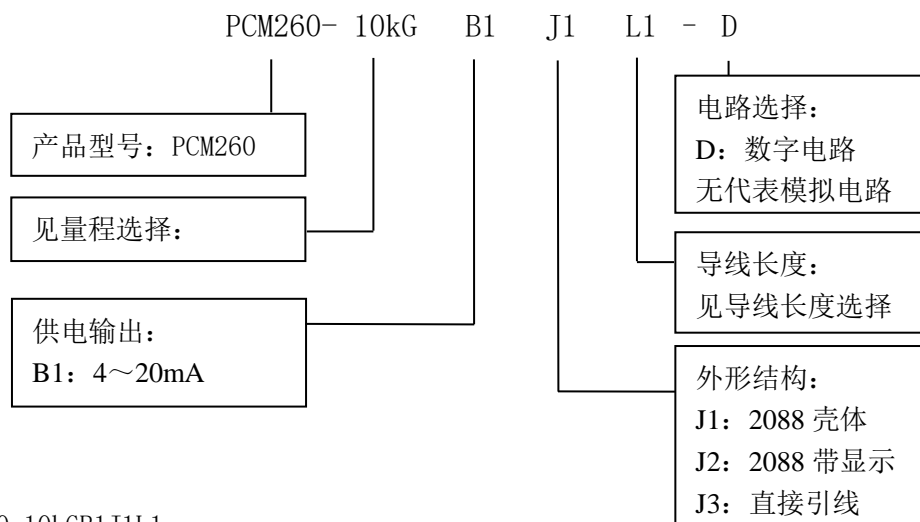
PCM260- 10kG B1 J1 L1 - D

产品型号：PCM260

见量程选择：

供电输出：
B1：4～20mA

电路选择：
D：数字电路
无代表模拟电路

导线长度：
见导线长度选择

外形结构：
J1：2088 壳体
J2：2088 带显示
J3：直接引线

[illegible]0-10kGB1J1L1